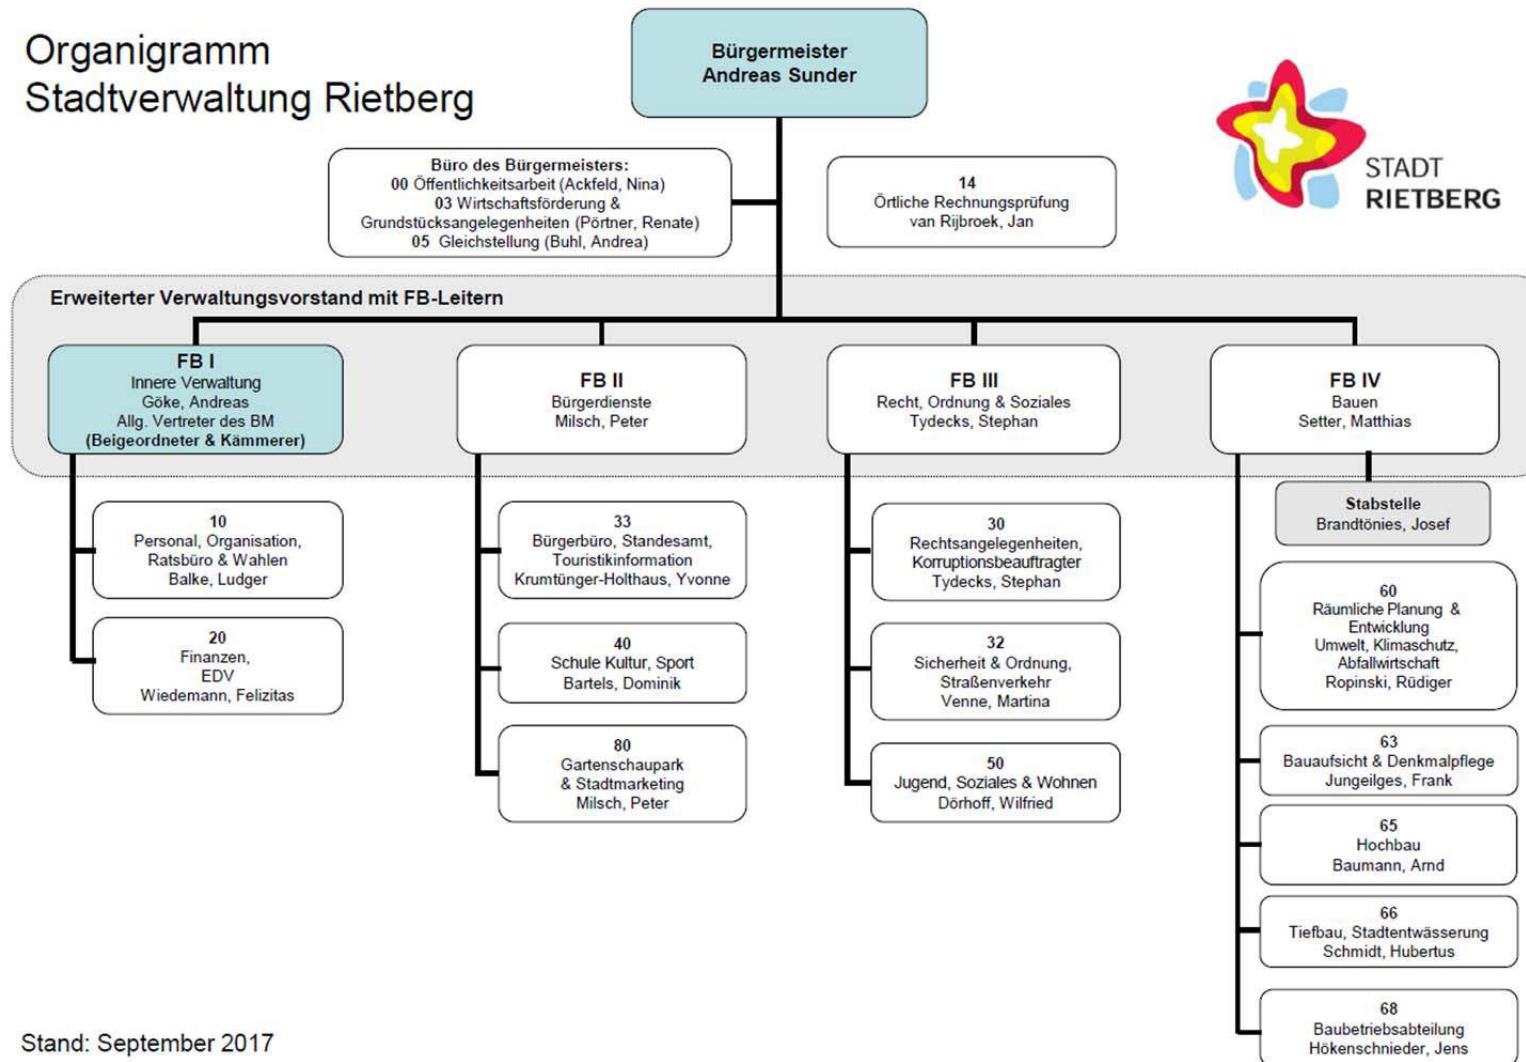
Organigramm
Stadtverwaltung Rietberg

Bürgermeister
Andreas Sunder

STADT
RIETBERG

Büro des Bürgermeisters:
00 Öffentlichkeitsarbeit (Ackfeld, Nina)
03 Wirtschaftsförderung & Grundstücksangelegenheiten (Pörtner, Renate)
05 Gleichstellung (Buhl, Andrea)

14
Örtliche Rechnungsprüfung
van Rijbroek, Jan

Erweiterter Verwaltungsvorstand mit FB-Leitern

FB I
Innere Verwaltung
Göke, Andreas
Allg. Vertreter des BM
(Beigeordneter & Kämmerer)

FB II
Bürgerdienste
Milsch, Peter

FB III
Recht, Ordnung & Soziales
Tydecks, Stephan

FB IV
Bauen
Setter, Matthias

10
Personal, Organisation, Ratsbüro & Wahlen
Balke, Ludger

20
Finanzen,
EDV
Wiedemann, Felizitas

33
Bürgerbüro, Standesamt, Touristikinformation
Krumtünger-Holthaus, Yvonne

40
Schule Kultur, Sport
Bartels, Dominik

80
Gartenschaupark
& Stadtmarketing
Milsch, Peter

30
Rechtsangelegenheiten, Korruptionsbeauftragter
Tydecks, Stephan

32
Sicherheit & Ordnung, Straßenverkehr
Venne, Martina

50
Jugend, Soziales & Wohnen
Dörhoff, Wilfried

Stabstelle
Brandtönies, Josef

60
Räumliche Planung & Entwicklung
Umwelt, Klimaschutz, Abfallwirtschaft
Ropinski, Rüdiger

63
Bauaufsicht & Denkmalpflege
Jungeilges, Frank

65
Hochbau
Baumann, Arnd

66
Tiefbau, Stadtentwässerung
Schmidt, Hubertus

68
Baubetriebsabteilung
Hökenschnieder, Jens

Stand: September 2017